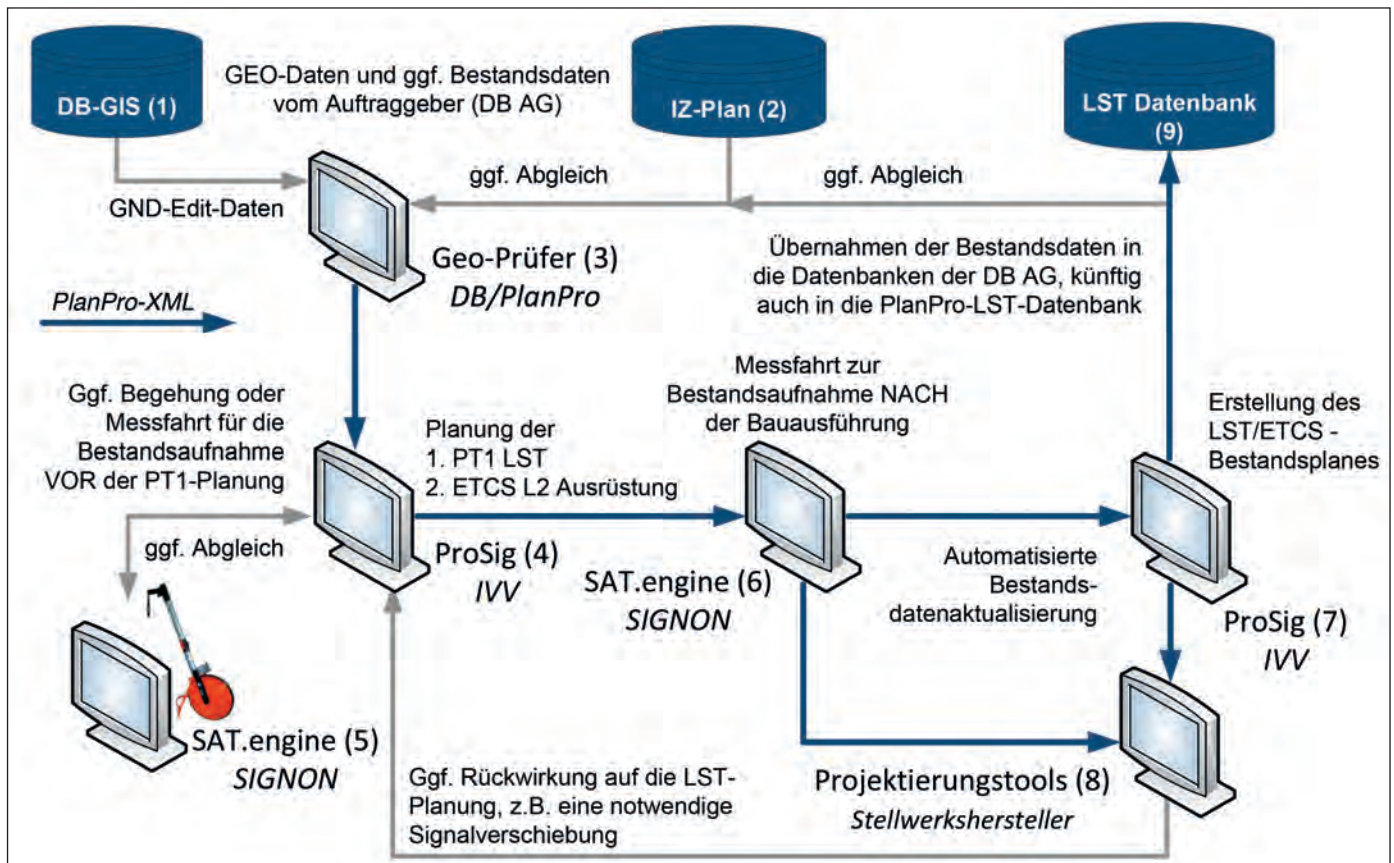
DB-GIS (1)

GEO-Daten und ggf. Bestandsdaten vom Auftraggeber (DB AG)

IZ-Plan (2)

LST Datenbank (9)

ggf. Abgleich

ggf. Abgleich

GND-Edit-Daten

Geo-Prüfer (3)
*DB/PlanPro*

Übernahmen der Bestandsdaten in die Datenbanken der DB AG, künftig auch in die PlanPro-LST-Datenbank

*PlanPro-XML*

Ggf. Begehung oder Messfahrt für die Bestandsaufnahme VOR der PT1-Planung

Planung der
1. PT1 LST
2. ETCS L2 Ausrüstung

Messfahrt zur Bestandsaufnahme NACH der Bauausführung

Erstellung des LST/ETCS - Bestandsplanes

ggf. Abgleich

ProSig (4)
*IVV*

SAT.engine (6)
*SIGNON*

Automatisierte Bestandsdatenaktualisierung

ProSig (7)
*IVV*

SAT.engine (5)
*SIGNON*

Ggf. Rückwirkung auf die LST-Planung, z.B. eine notwendige Signalverschiebung

Projektierungstools (8)
*Stellwerkshersteller*